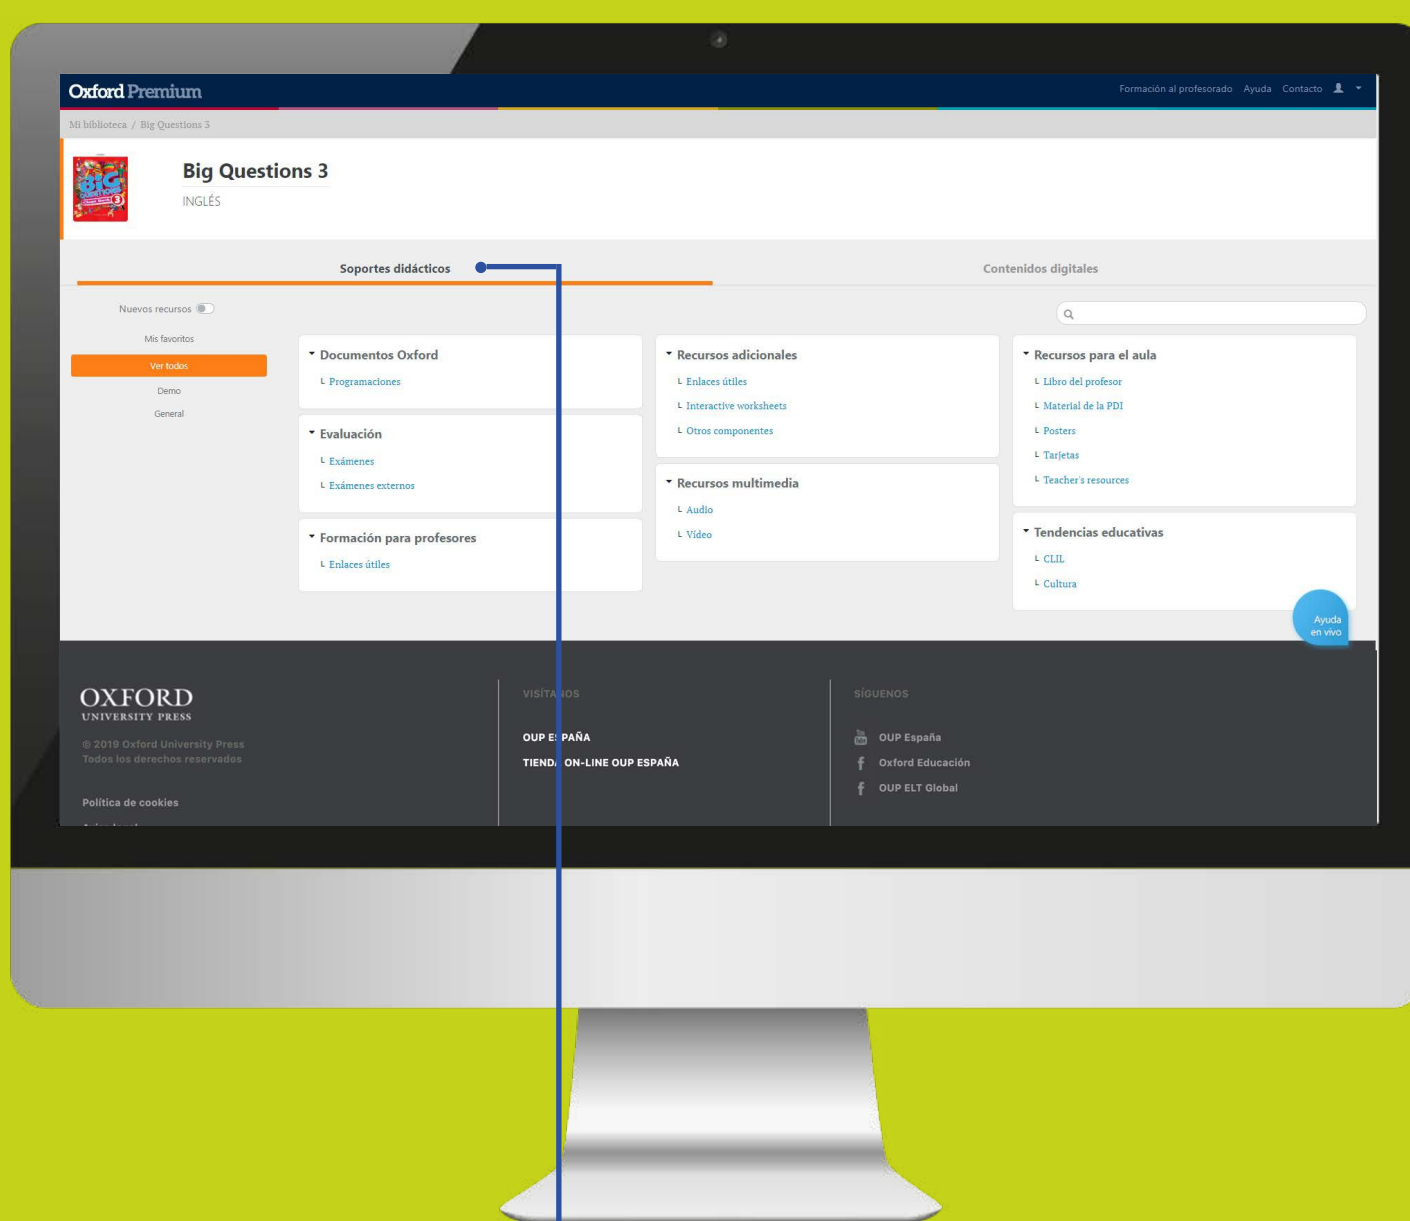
Oxford Premium

Formación al profesorado Ayuda Contacto

Mi biblioteca / Big Questions 3

Big Questions 3
INGLÉS

Soportes didácticos

Contenidos digitales

Nuevos recursos

Mis favoritos

Ver todos

Demo

General

Documentos Oxford
Programaciones

Evaluación
Exámenes
Exámenes externos

Formación para profesores
Enlaces útiles

Recursos adicionales
Enlaces útiles
Interactive worksheets
Otros componentes

Recursos multimedia
Audio
Vídeo

Recursos para el aula
Libro del profesor
Material de la PDI
Posters
Tarjetas
Teacher's resources

Tendencias educativas
CLIL
Cultura

Ayuda en vivo

OXFORD
UNIVERSITY PRESS

© 2019 Oxford University Press
Todos los derechos reservados

Política de cookies

VISÍTA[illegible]OS

OUP E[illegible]PAÑA

TIEND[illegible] ON-LINE OUP ESPAÑA

SÍGUENOS

OUP España

Oxford Educación

OUP ELT Global